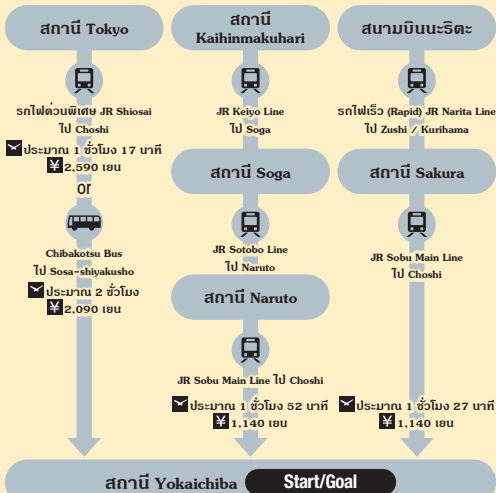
สถานี Tokyo

รถไฟด่วนพิเศษ JR Shiosai ไป Choshi

ประมาณ 1 ชั่วโมง 17 นาที

¥ 2,590 เยน

or

Chibakotsu Bus ไป Sosa-shiyakusho

ประมาณ 2 ชั่วโมง

¥ 2,090 เยน

สถานี Kaihinmakuhari

JR Keiyo Line ไป Soga

สถานี Soga

JR Sotobo Line ไป Naruto

สถานี Naruto

JR Sobu Main Line ไป Choshi

ประมาณ 1 ชั่วโมง 52 นาที

¥ 1,140 เยน

สนามบินนะริตะ

รถไฟเร็ว (Rapid) JR Narita Line ไป Zushi / Kurihama

สถานี Sakura

JR Sobu Main Line ไป Choshi

ประมาณ 1 ชั่วโมง 27 นาที

¥ 1,140 เยน

สถานี Yokaichiba Start/Goal